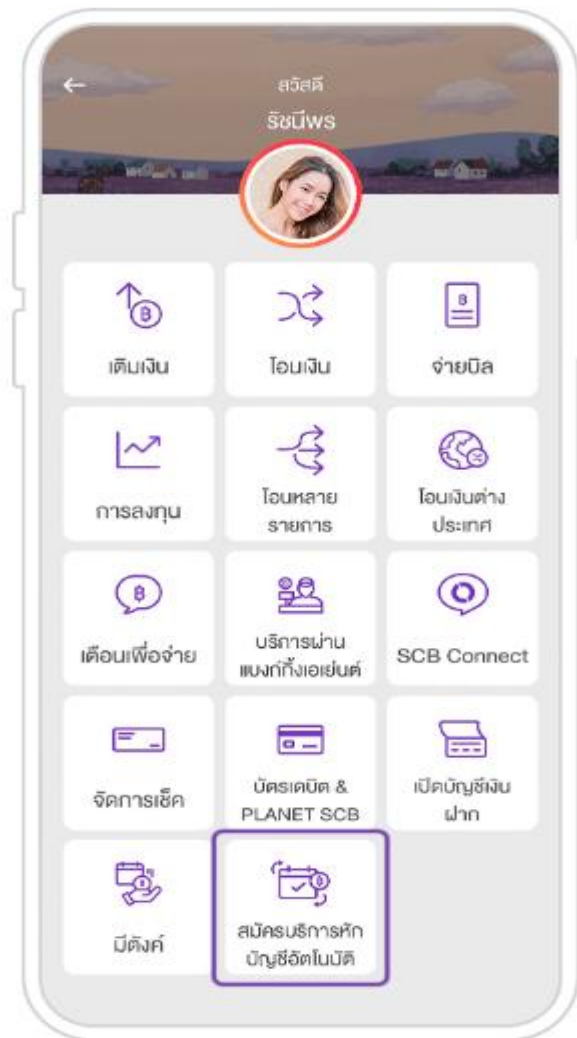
สวัสดี
รัชนีพร

เติมเงิน

โอนเงิน

จ่ายบิล

การลงทุน

โอนหลายรายการ

โอนเงินต่างประเทศ

เตือนเพื่อจ่าย

บริการผ่านแบงก์กิ้งเอเย่นต์

SCB Connect

จัดการเช็ค

บัตรเดบิต & PLANET SCB

เปิดบัญชีเงินฝาก

มีตังค์

สมัครบริการหักบัญชีอัตโนมัติ